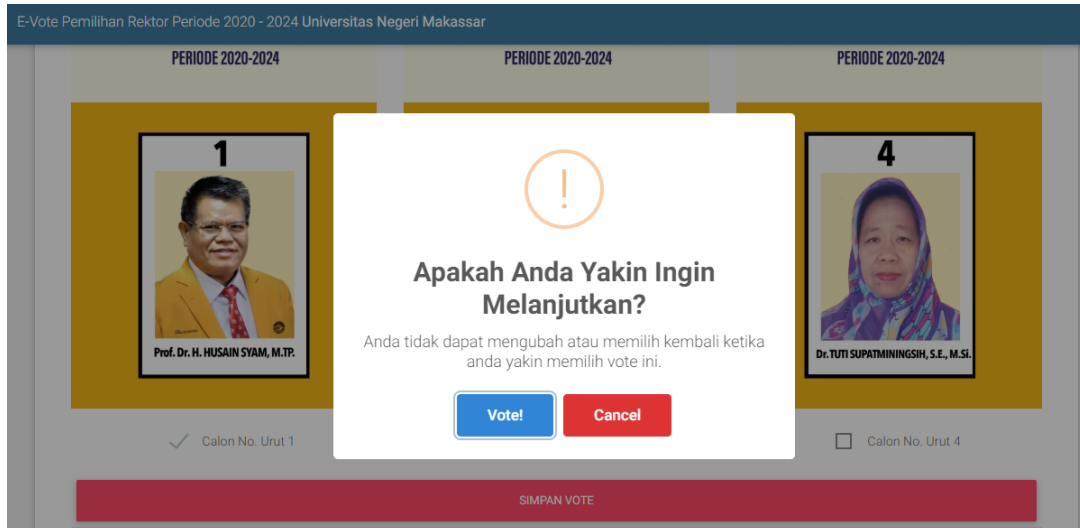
E-Vote Pemilihan Rektor Periode 2020 - 2024 Universitas Negeri Makassar

PERIODE 2020-2024

PERIODE 2020-2024

PERIODE 2020-2024

1

Prof. Dr. H. HUSAIN SYAM, M.TP.

4

Dr. TUTI SUPATMININGSIH, S.E., M.Si.

!

Apakah Anda Yakin Ingin Melanjutkan?

Anda tidak dapat mengubah atau memilih kembali ketika anda yakin memilih vote ini.

Vote!

Cancel

Calon No. Urut 1

Calon No. Urut 4

SIMPAN VOTE